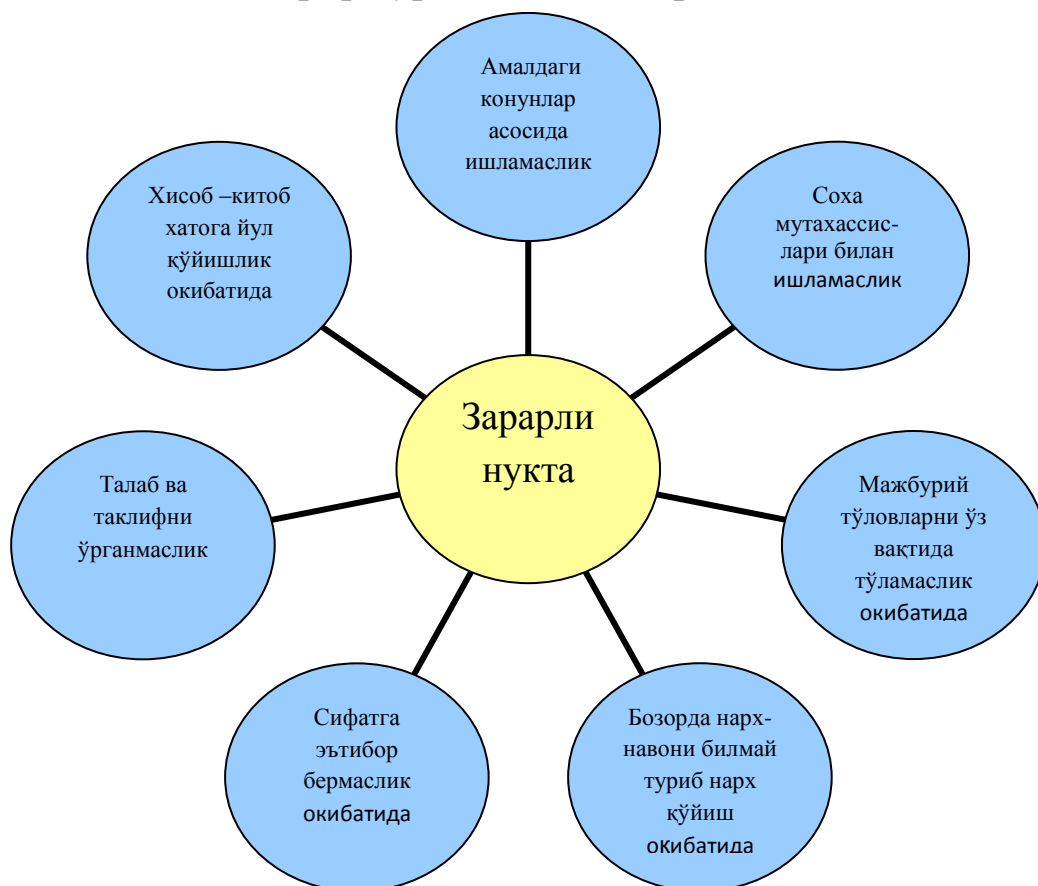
Амалдаги конунлар асосида ишламаслик

Соха мутахассислари билан ишламаслик

Мажбурий тўловларни ўз вақтида тўламаслик окибатида

Бозорда нарх-навони билмай туриб нарх қўйиш окибатида

Сифатга эътибор бермаслик окибатида

Талаб ва таклифни ўрганмаслик

Хисоб –китоб хатога йул қўйишлик окибатида

Зарарли нукта